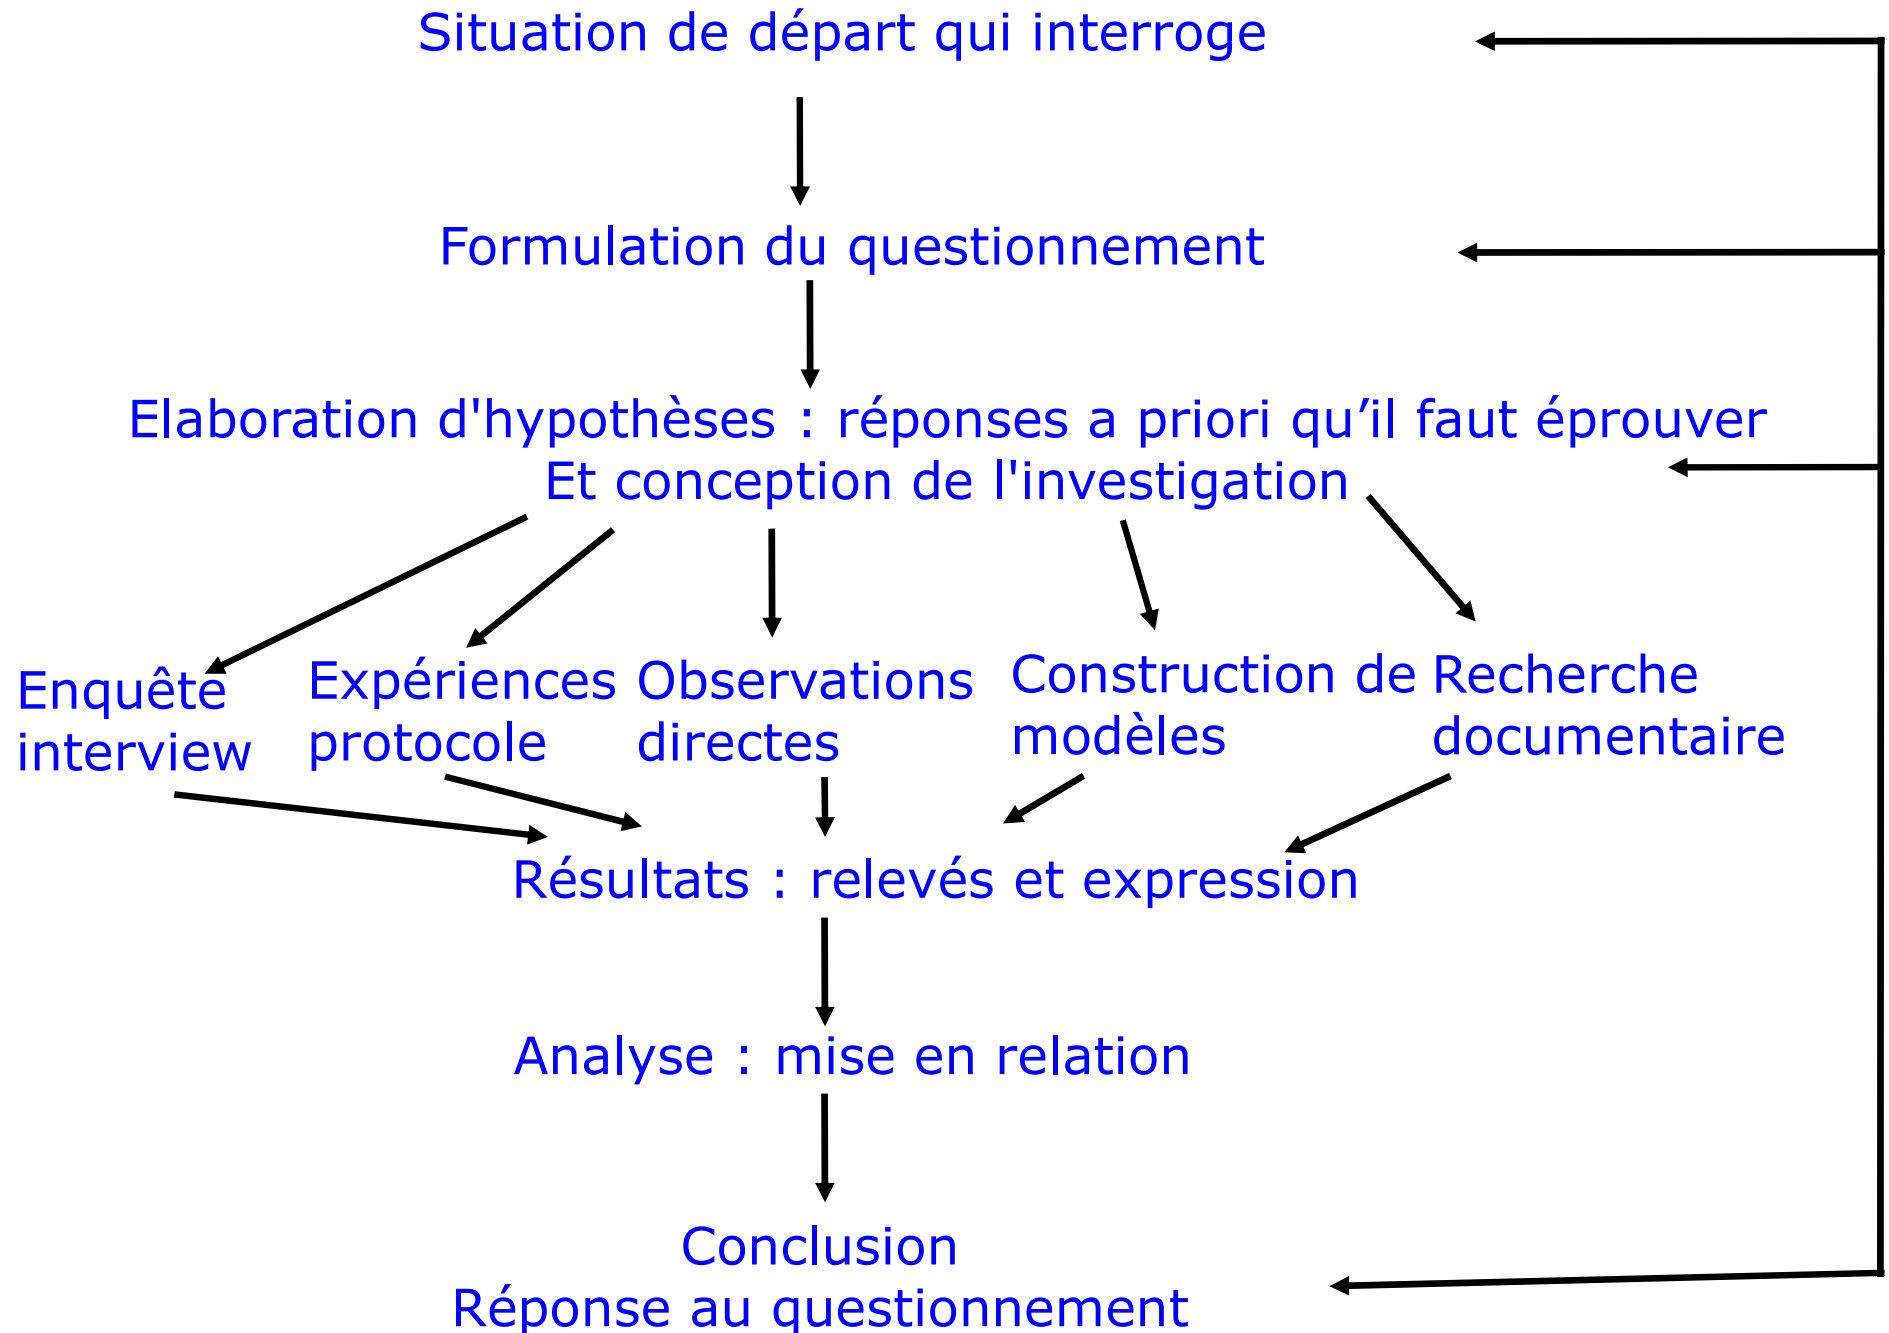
Situation de départ qui interroge

Formulation du questionnement

Elaboration d'hypothèses : réponses a priori qu'il faut éprouver
Et conception de l'investigation

Enquête
interview

Expériences
protocole

Observations
directes

Construction de
modèles

Recherche
documentaire

Résultats : relevés et expression

Analyse : mise en relation

Conclusion
Réponse au questionnement